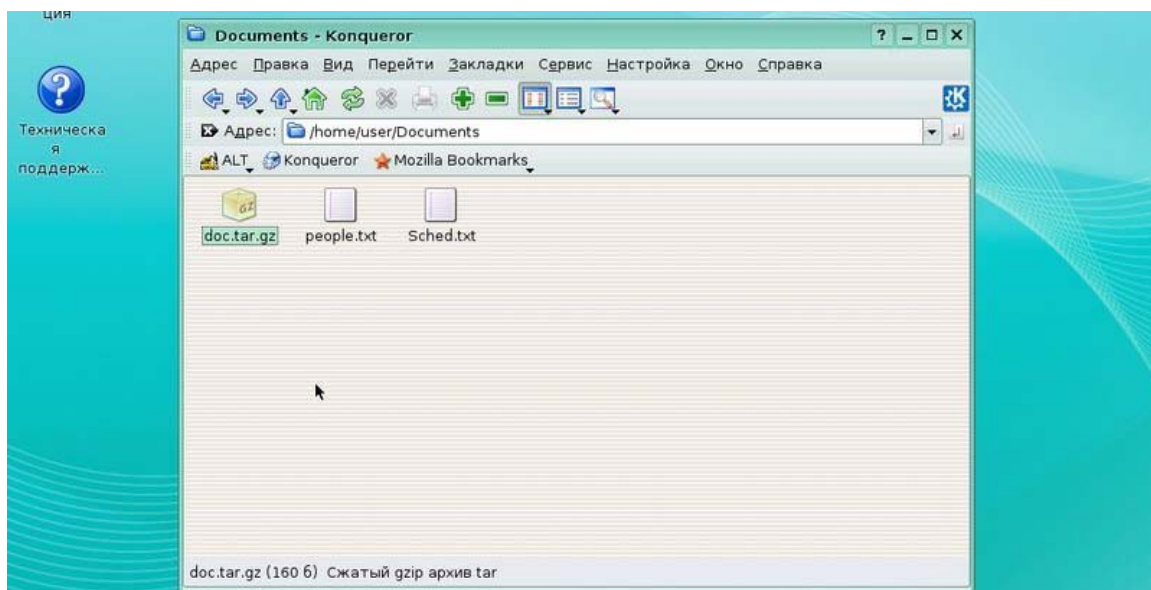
ция

Техническая поддерж...

Documents - Konqueror

? _ □ X

Адрес Правка Вид Перейти Закладки Сервис Настройка Окно Справка

Адрес: /home/user/Documents

ALT Konqueror Mozilla Bookmarks

doc.tar.gz people.txt Sched.txt

doc.tar.gz (160 б) Сжатый gzip архив tar